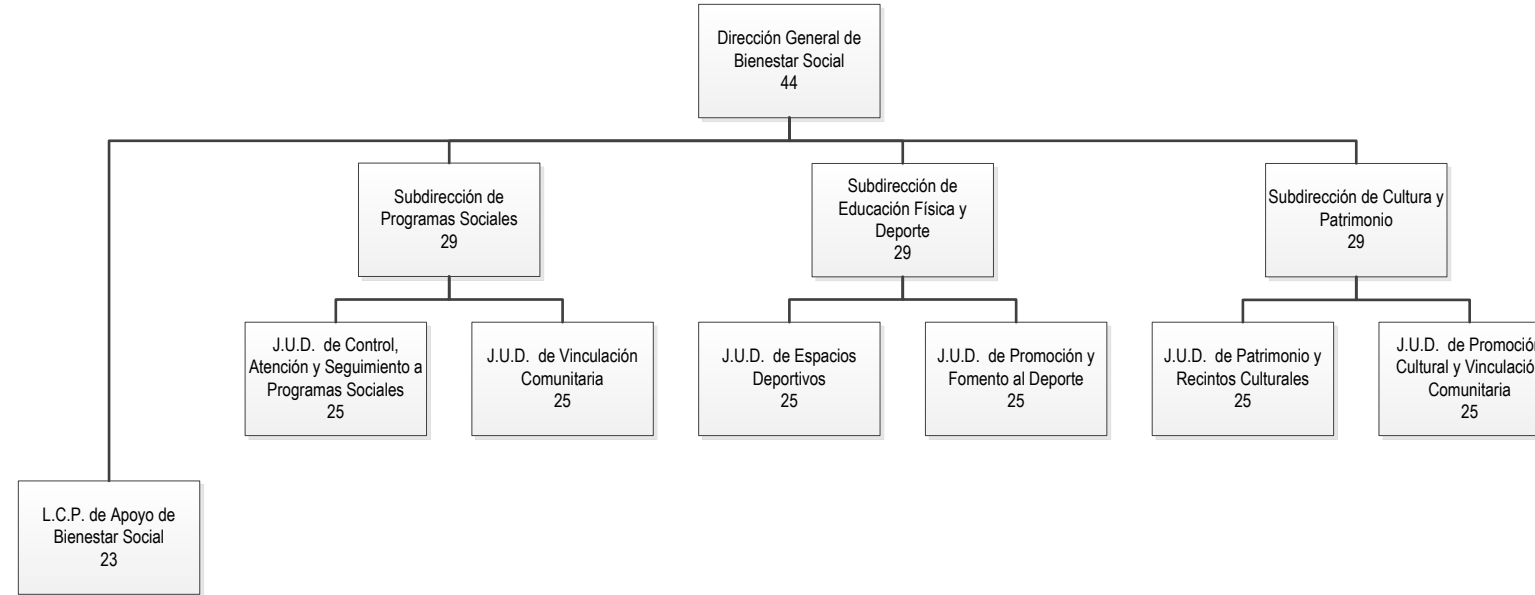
Dirección General de Bienestar Social
44

Subdirección de Programas Sociales
29

Subdirección de Educación Física y Deporte
29

Subdirección de Cultura y Patrimonio
29

J.U.D. de Control, Atención y Seguimiento a Programas Sociales
25

J.U.D. de Vinculación Comunitaria
25

J.U.D. de Espacios Deportivos
25

J.U.D. de Promoción y Fomento al Deporte
25

J.U.D. de Patrimonio y Recintos Culturales
25

J.U.D. de Promoció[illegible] Cultural y Vinculació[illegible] Comunitaria
25

L.C.P. de Apoyo de Bienestar Social
23